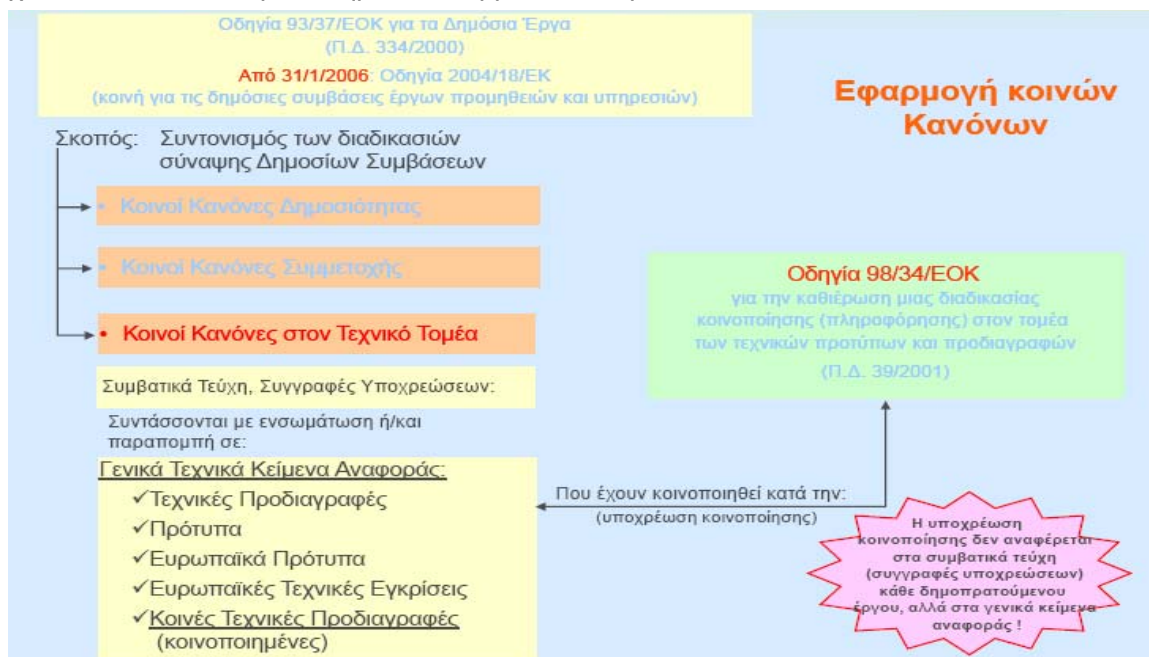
Οδηγία 93/37/ΕΟΚ για τα Δημόσια Έργα
(Π.Δ. 334/2000)
Από 31/1/2006: Οδηγία 2004/18/ΕΚ
(κοινή για τις δημόσιες συμβάσεις έργων προμηθειών και υπηρεσιών)

Εφαρμογή κοινών Κανόνων

Σκοπός: Συντονισμός των διαδικασιών σύναψης Δημοσίων Συμβάσεων

• Κοινοί Κανόνες Δημοσιότητας

• Κοινοί Κανόνες Συμμετοχής

• Κοινοί Κανόνες στον Τεχνικό Τομέα

Οδηγία 98/34/ΕΟΚ
για την καθιέρωση μιας διαδικασίας κοινοποίησης (πληροφόρησης) στον τομέα των τεχνικών προτύπων και προδιαγραφών
(Π.Δ. 39/2001)

Συμβατικά Τεύχη, Συγγραφές Υποχρεώσεων:

Συντάσσονται με ενσωμάτωση ή/και παραπομπή σε:

Γενικά Τεχνικά Κείμενα Αναφοράς:
✓Τεχνικές Προδιαγραφές
✓Πρότυπα
✓Ευρωπαϊκά Πρότυπα
✓Ευρωπαϊκές Τεχνικές Εγκρίσεις
✓Κοινές Τεχνικές Προδιαγραφές (κοινοποιημένες)

Που έχουν κοινοποιηθεί κατά την:
(υποχρέωση κοινοποίησης)

Η υποχρέωση κοινοποίησης δεν αναφέρεται στα συμβατικά τεύχη (συγγραφές υποχρεώσεων) κάθε δημοπρατούμενου έργου, αλλά στα γενικά κείμενα αναφοράς !